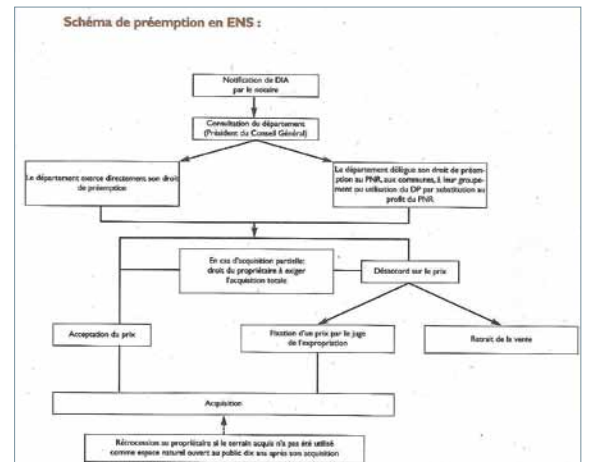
Schéma de préemption en ENS :

Notification de DIA par le notaire

Consultation du département (Président du Conseil Général)

Le département exerce directement son droit de préemption

Le département délègue son droit de préemption au PNR, aux communes, à leur groupement ou utilisation du DP par substitution au profit du PNR.

En cas d'acquisition partielle: droit du propriétaire à exiger l'acquisition totale

Désaccord sur le prix

Acceptation du prix

Fixation d'un prix par le juge de l'expropriation

Retrait de la vente

Acquisition

Rétrocession au propriétaire si le terrain acquis n'a pas été utilisé comme espace naturel ouvert au public dix ans après son acquisition